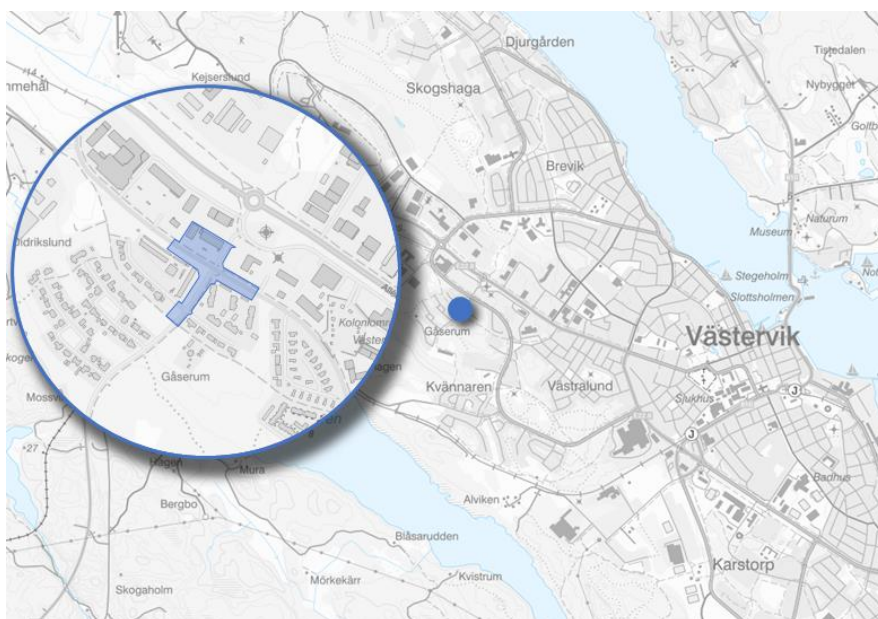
Djurgården
Tistedalen
Nybygget
Golfb
mehal
Kejsersund
Skogshaga
Brevik
Naturum
Museum
Stegeholm
Slottsholmen
Not
Didrikslund
Gåserum
Västervik
Kolonilom
Väster
agen
Gåserum
Kvännaren
Västralund
Sjukhus
3
3
Mossv
27
Hagen
Mura
Bergbo
Alviken
Badhus
Blåsarudden
Mörkekärr
Kvistrum
Skogaholm
Karstorp